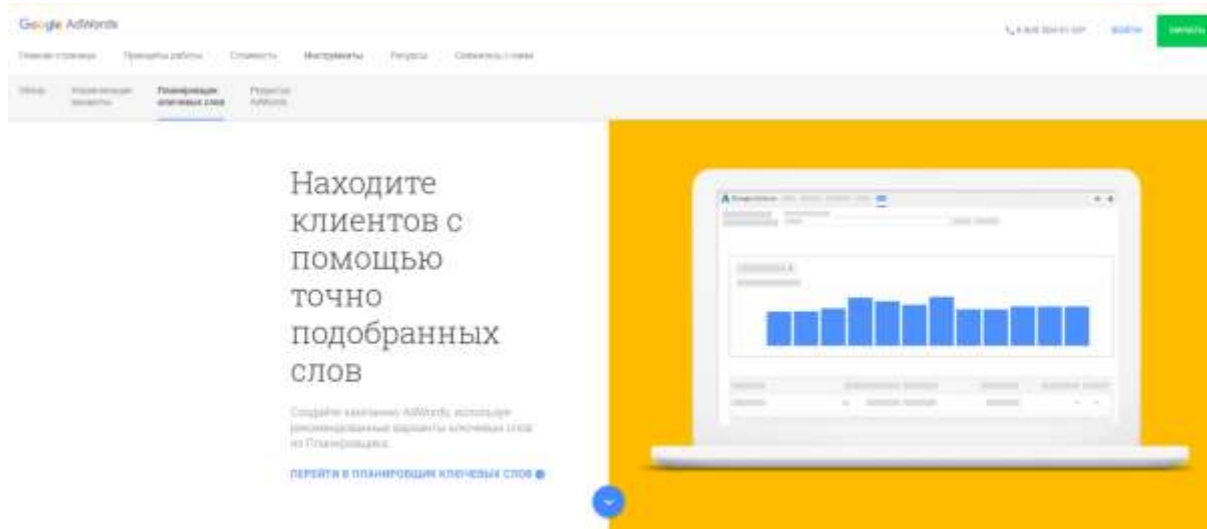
Google AdWords

Главная страница Принципы работы Стоимость Инструменты Ресурсы Связаться с нами

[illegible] Войти Начать

Обзор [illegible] Планировщик ключевых слов Редактор AdWords

Находите клиентов с помощью точно подобранных слов

Создайте кампанию AdWords, используя рекомендованные варианты ключевых слов из Планировщика.

ПЕРЕЙТИ В ПЛАНИРОВЩИК КЛЮЧЕВЫХ СЛОВ